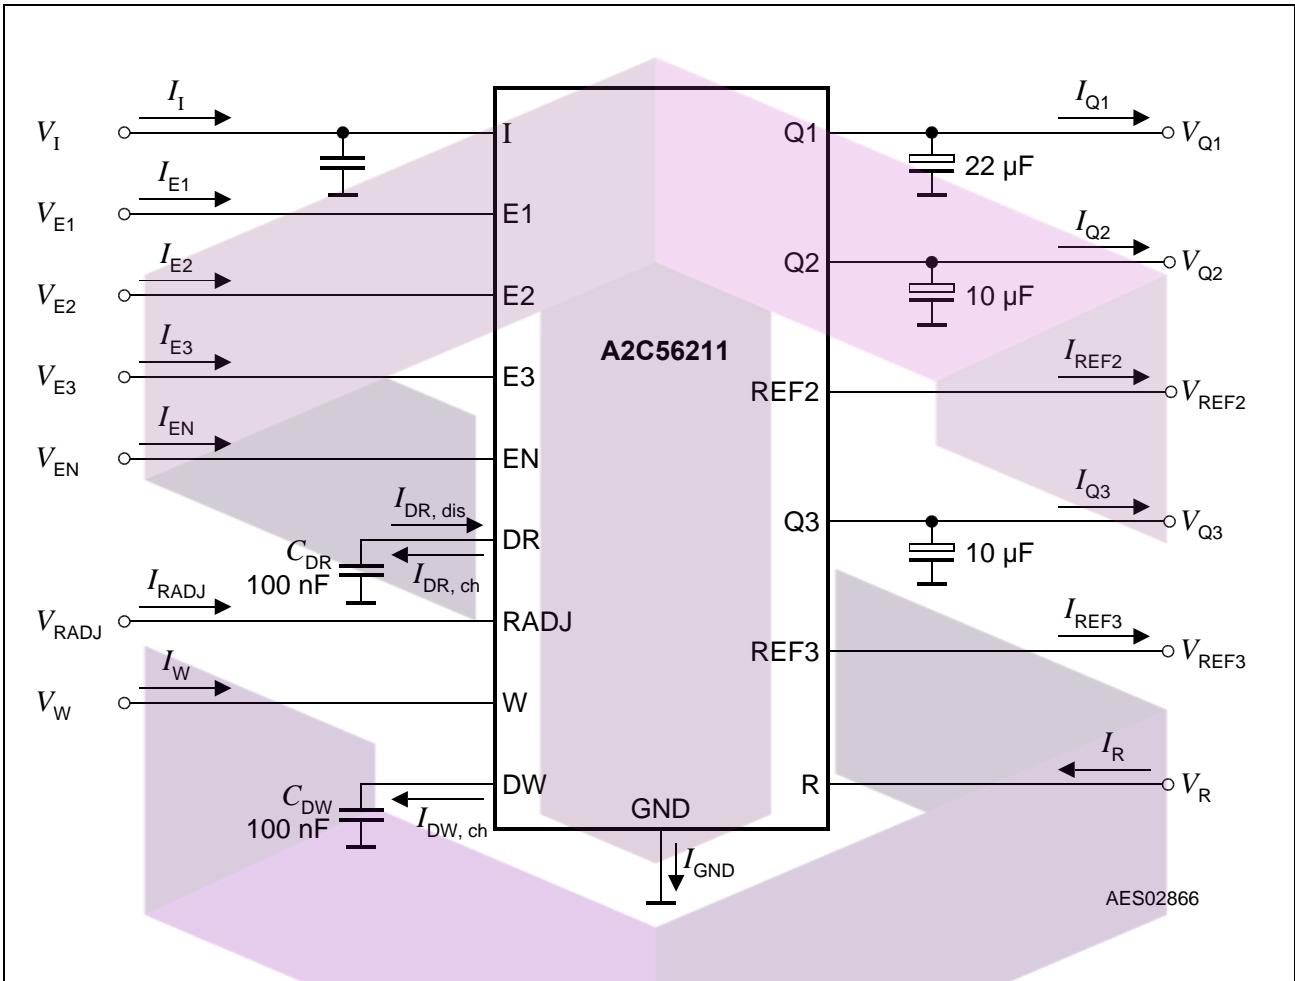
$I_I$
$V_I$
I
$I_{E1}$
$V_{E1}$
E1
$I_{E2}$
$V_{E2}$
E2
$I_{E3}$
$V_{E3}$
E3
$I_{EN}$
$V_{EN}$
EN
$I_{DR, dis}$
DR
$C_{DR}$
100 nF
$I_{DR, ch}$
$I_{RADJ}$
$V_{RADJ}$
RADJ
$I_W$
$V_W$
W
$C_{DW}$
100 nF
$I_{DW, ch}$
DW
GND
$I_{GND}$
A2C56211
Q1
$I_{Q1}$
$V_{Q1}$
22 µF
Q2
$I_{Q2}$
$V_{Q2}$
10 µF
REF2
$I_{REF2}$
$V_{REF2}$
Q3
$I_{Q3}$
$V_{Q3}$
10 µF
REF3
$I_{REF3}$
$V_{REF3}$
R
$I_R$
$V_R$
AES02866